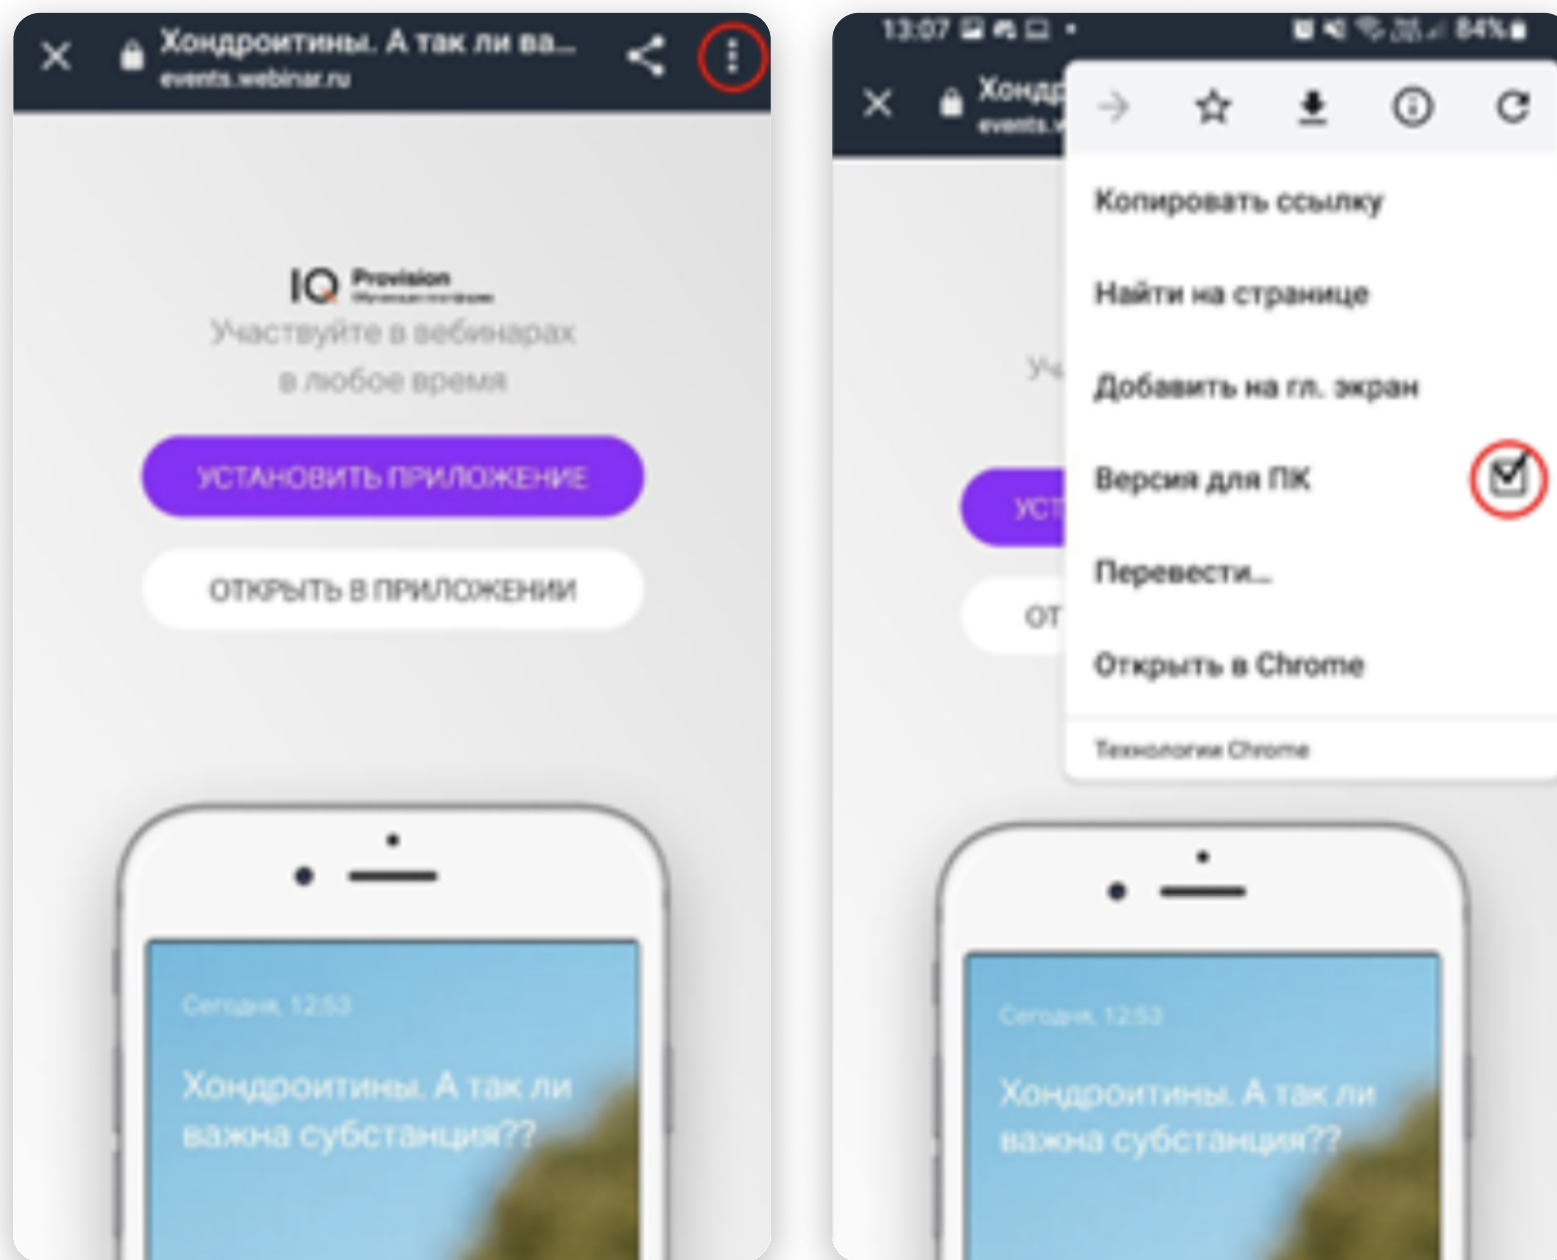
Хондроитины. А так ли ва...
events.webinar.ru

IQ Provision
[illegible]

Участвуйте в вебинарах в любое время

УСТАНОВИТЬ ПРИЛОЖЕНИЕ

ОТКРЫТЬ В ПРИЛОЖЕНИИ

Сегодня, 12:53

Хондроитины. А так ли важна субстанция??

13:07 84%

Хонд
events.w

Копировать ссылку

Найти на странице

Добавить на гл. экран

Версия для ПК

Перевести...

Открыть в Chrome

Технологии Chrome

Уч

УСТ

ОТ

Сегодня, 12:53

Хондроитины. А так ли важна субстанция??